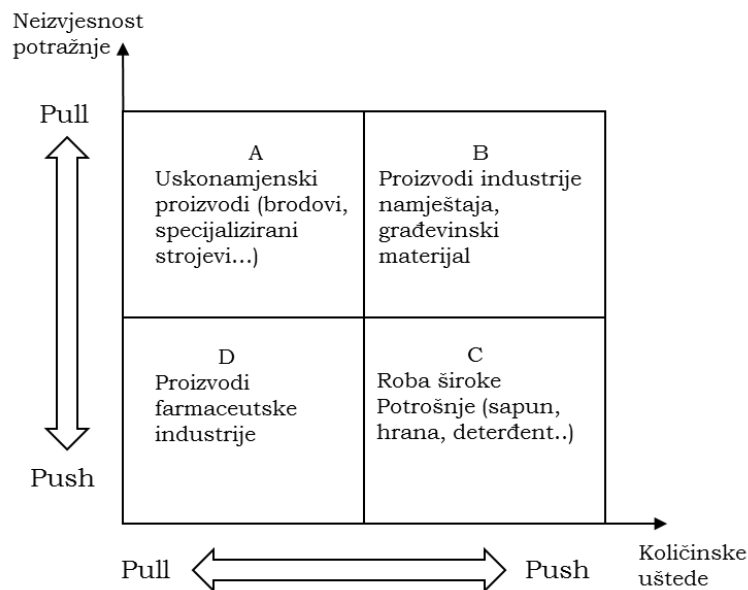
Neizvjesnost potražnje

Pull

Push

A
Uskonamjenski proizvodi (brodovi, specijalizirani strojevi...)

B
Proizvodi industrije namještaja, građevinski materijal

D
Proizvodi farmaceutske industrije

C
Roba široke Potrošnje (sapun, hrana, deterđent..)

Pull

Push

Količinske uštede